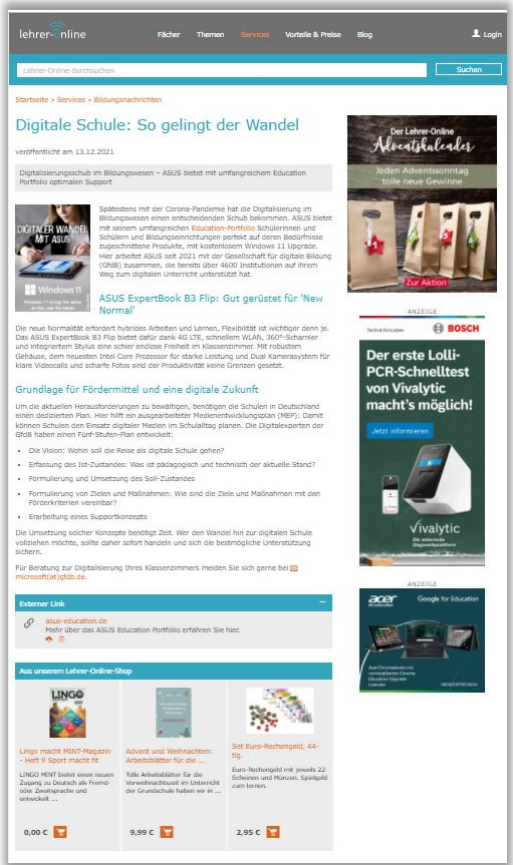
lehrer-online Fächer Themen Services Vorteile & Preise Blog Login

Lehrer-Online durchsuchen Suchen

Startseite > Services > Bildungsnachrichten

Digitale Schule: So gelingt der Wandel

veröffentlicht am 13.12.2021

Digitalisierungsschub im Bildungswesen – ASUS bietet mit umfangreichem Education Portfolio optimalen Support

DIGITALER WANDEL MIT ASUS
Windows 11

Spätestens mit der Corona-Pandemie hat die Digitalisierung im Bildungswesen einen entscheidenden Schub bekommen. ASUS bietet mit seinem umfangreichen Education-Portfolio Schülerinnen und Schülern und Bildungseinrichtungen perfekt auf deren Bedürfnisse zugeschnittene Produkte, mit kostenlosem Windows 11 Upgrade. Hier arbeitet ASUS seit 2021 mit der Gesellschaft für digitale Bildung (GfdB) zusammen, die bereits über 4600 Institutionen auf ihrem Weg zum digitalen Unterricht unterstützt hat.

ASUS ExpertBook B3 Flip: Gut gerüstet für 'New Normal'

Die neue Normalität erfordert hybrides Arbeiten und Lernen, Flexibilität ist wichtiger denn je. Das ASUS ExpertBook B3 Flip bietet dafür dank 4G LTE, schnellem WLAN, 360°-Scharnier und integriertem Stylus eine schier endlose Freiheit im Klassenzimmer. Mit robustem Gehäuse, dem neuesten Intel Core Prozessor für starke Leistung und Dual Kamerasystem für klare Videocalls und scharfe Fotos sind der Produktivität keine Grenzen gesetzt.

Grundlage für Fördermittel und eine digitale Zukunft

Um die aktuellen Herausforderungen zu bewältigen, benötigen die Schulen in Deutschland einen dezidierten Plan. Hier hilft ein ausgearbeiteter Medienentwicklungsplan (MEP): Damit können Schulen den Einsatz digitaler Medien im Schulalltag planen. Die Digitalexperten der GfdB haben einen Fünf-Stufen-Plan entwickelt:

- Die Vision: Wohin soll die Reise als digitale Schule gehen?
- Erfassung des Ist-Zustandes: Was ist pädagogisch und technisch der aktuelle Stand?
- Formulierung und Umsetzung des Soll-Zustandes
- Formulierung von Zielen und Maßnahmen: Wie sind die Ziele und Maßnahmen mit den Förderkriterien vereinbar?
- Erarbeitung eines Supportkonzepts

Die Umsetzung solcher Konzepte benötigt Zeit. Wer den Wandel hin zur digitalen Schule vollziehen möchte, sollte daher sofort handeln und sich die bestmögliche Unterstützung sichern.

Für Beratung zur Digitalisierung Ihres Klassenzimmers melden Sie sich gerne bei microsoft(at)gfdb.de.

Externer Link
asus-education.de
Mehr über das ASUS Education Portfolio erfahren Sie hier.

Aus unserem Lehrer-Online-Shop

LINGO
Lingo macht MINT-Magazin - Heft 9 Sport macht fit
LINGO MINT bietet einen neuen Zugang zu Deutsch als Fremd- oder Zweitsprache und entwickelt ...
0,00 €

Advent und Weihnachten: Arbeitsblätter für die ...
Tolle Arbeitsblätter für die Vorweihnachtszeit im Unterricht der Grundschule haben wir in ...
9,99 €

Set Euro-Rechengeld, 44-tlg.
Euro-Rechengeld mit jeweils 22 Scheinen und Münzen. Spielgeld zum lernen.
2,95 €

Der Lehrer-Online Adventskalender
Jeden Adventssonntag tolle neue Gewinne
Zur Aktion

ANZEIGE
BOSCH
Der erste Lolli-PCR-Schnelltest von Vivalytic macht's möglich!
Jetzt informieren
Vivalytic

ANZEIGE
acer Google for Education